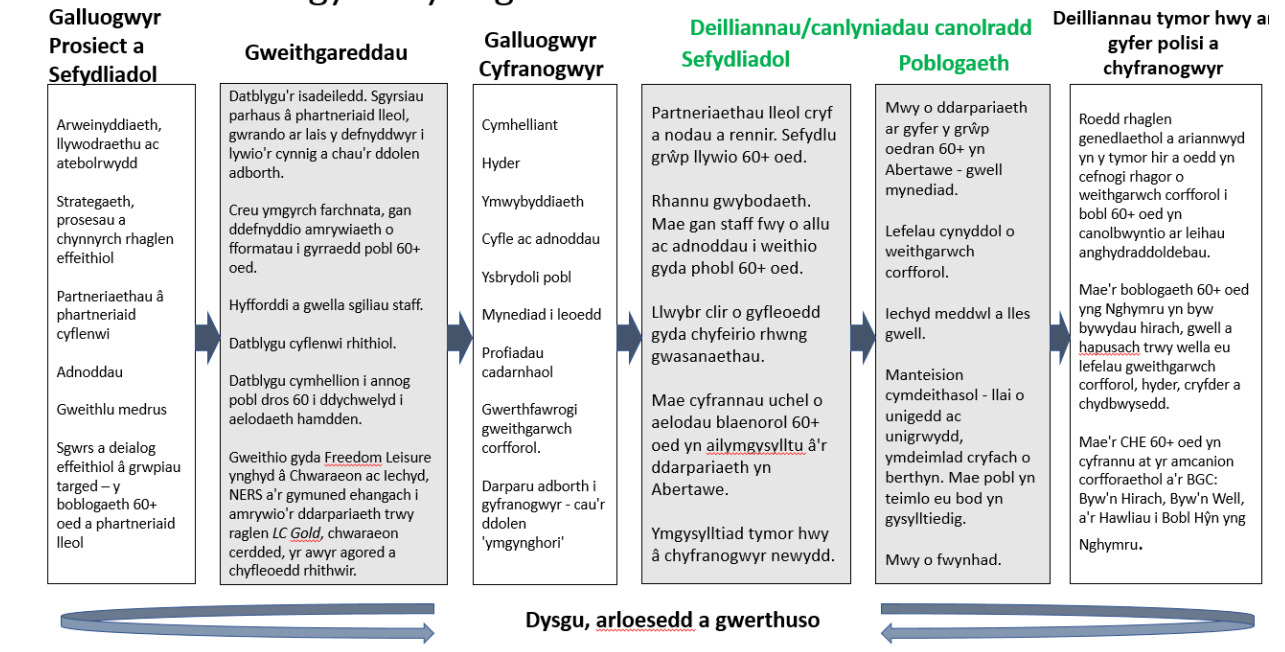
Galluogwyr Prosiect a Sefydliadol

Arweinyddiaeth, llywodraethu ac atebolrwydd

Strategaeth, prosesau a chynnyrch rhaglen effeithiol

Partneriaethau â phartneriaid cyflenwi

Adnoddau

Gweithlu medrus

Sgwrs a deialog effeithiol â grwpiau targed – y boblogaeth 60+ oed a phartneriaid lleol

Gweithgareddau

Datblygu'r isadeiledd. Sgyrsiau parhaus â phartneriaid lleol, gwrando ar lais y defnyddwyr i lywio'r cynnig a chau'r ddolen adborth.

Creu ymgyrch farchnata, gan ddefnyddio amrywiaeth o fformatau i gyrraedd pobl 60+ oed.

Hyfforddi a gwella sgiliau staff.

Datblygu cyflenwi rhithiol.

Datblygu cymhellion i annog pobl dros 60 i ddychwelyd i aelodaeth hamdden.

Gweithio gyda Freedom Leisure ynghyd â Chwaraeon ac Iechyd, NERS a'r gymuned ehangach i amrywio'r ddarpariaeth trwy raglen LC Gold, chwaraeon cerdded, yr awyr agored a chyfleoedd rhithwir.

Galluogwyr Cyfranogwyr

Cymhelliant

Hyder

Ymwybyddiaeth

Cyfle ac adnoddau

Ysbrydoli pobl

Mynediad i leoedd

Profiadau cadarnhaol

Gwerthfawrogi gweithgarwch corfforol.

Darparu adborth i gyfranogwyr - cau'r ddolen 'ymgynghori'

Deilliannau/canlyniadau canolradd

Sefydliadol

Partneriaethau lleol cryf a nodau a rennir. Sefydlu grŵp llywio 60+ oed.

Rhannu gwybodaeth. Mae gan staff fwy o allu ac adnoddau i weithio gyda phobl 60+ oed.

Llwybr clir o gyfleoedd gyda chyfeirio rhwng gwasanaethau.

Mae cyfrannau uchel o aelodau blaenorol 60+ oed yn ailymgysylltu â'r ddarpariaeth yn Abertawe.

Ymgysylltiad tymor hwy â chyfranogwyr newydd.

Poblogaeth

Mwy o ddarpariaeth ar gyfer y grŵp oedran 60+ yn Abertawe - gwell mynediad.

Lefelau cynyddol o weithgarwch corfforol.

Iechyd meddwl a lles gwell.

Manteision cymdeithasol - llai o unigedd ac unigrwydd, ymdeimlad cryfach o berthyn. Mae pobl yn teimlo eu bod yn gysylltiedig.

Mwy o fwynhad.

Deilliannau tymor hwy ar gyfer polisi a chyfranogwyr

Roedd rhaglen genedlaethol a ariannwyd yn y tymor hir a oedd yn cefnogi rhagor o weithgarwch corfforol i bobl 60+ oed yn canolbwyntio ar leihau anghydraddoldebau.

Mae'r boblogaeth 60+ oed yng Nghymru yn byw bywydau hirach, gwell a hapusach trwy wella eu lefelau gweithgarwch corfforol, hyder, cryfder a chydbwysedd.

Mae'r CHE 60+ oed yn cyfrannu at yr amcanion corfforaethol a'r BGC: Byw'n Hirach, Byw'n Well, a'r Hawliau i Bobl Hŷn yng Nghymru.

Dysgu, arloesedd a gwerthuso